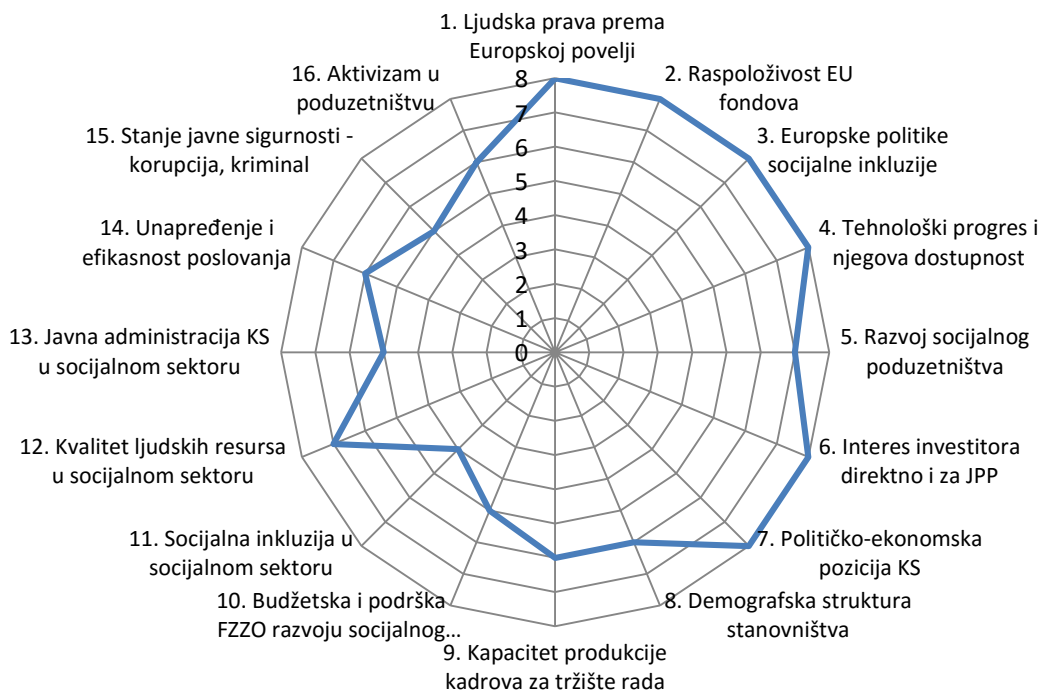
1. Ljudska prava prema Europskoj povelji

2. Raspoloživost EU fondova

3. Europske politike socijalne inkluzije

4. Tehnološki progres i njegova dostupnost

5. Razvoj socijalnog poduzetništva

6. Interes investitora direktno i za JPP

7. Političko-ekonomska pozicija KS

8. Demografska struktura stanovništva

9. Kapacitet produkcije kadrova za tržište rada

10. Budžetska i podrška FZZO razvoju socijalnog...

11. Socijalna inkluzija u socijalnom sektoru

12. Kvalitet ljudskih resursa u socijalnom sektoru

13. Javna administracija KS u socijalnom sektoru

14. Unapređenje i efikasnost poslovanja

15. Stanje javne sigurnosti - korupcija, kriminal

16. Aktivizam u poduzetništvu

8
7
6
5
4
3
2
1
0